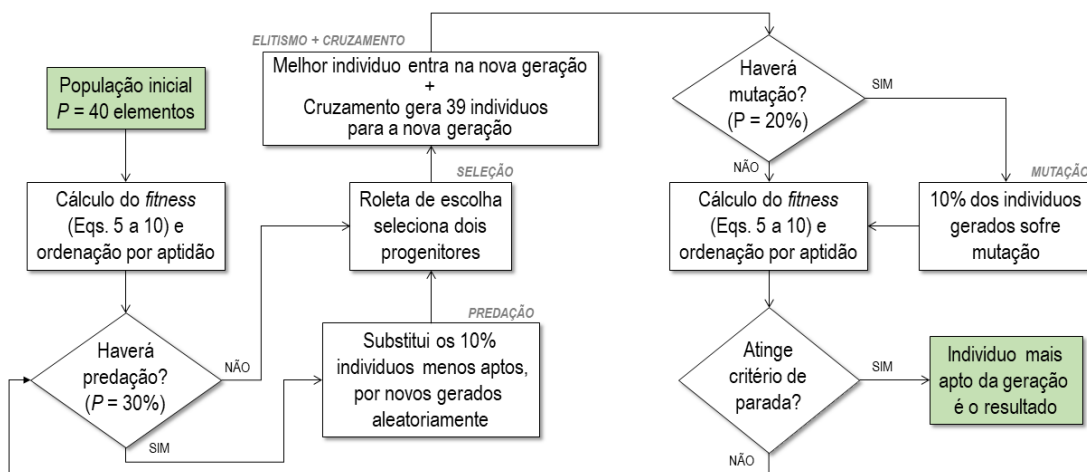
População inicial
$P$ = 40 elementos

Cálculo do *fitness* (Eqs. 5 a 10) e ordenação por aptidão

Haverá predação? ($P$ = 30%)

NÃO

SIM

PREDAÇÃO

Substitui os 10% individuos menos aptos, por novos gerados aleatoriamente

SELEÇÃO

Roleta de escolha seleciona dois progenitores

ELITISMO + CRUZAMENTO

Melhor individuo entra na nova geração
+
Cruzamento gera 39 individuos para a nova geração

Haverá mutação? (P = 20%)

SIM

NÃO

MUTAÇÃ

10% dos individuos gerados sofre mutação

Cálculo do *fitness* (Eqs. 5 a 10) e ordenação por aptidão

Atinge critério de parada?

SIM

Individuo mais apto da geração é o resultado

NÃO